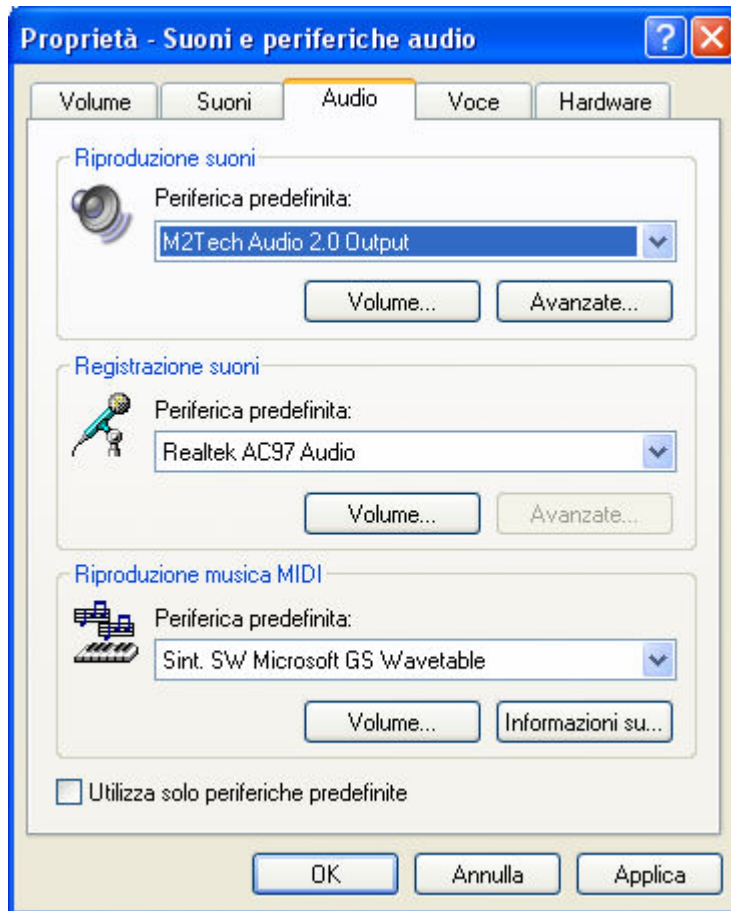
Proprietà - Suoni e periferiche audio

Volume
Suoni
Audio
Voce
Hardware

Riproduzione suoni
Periferica predefinita:
M2Tech Audio 2.0 Output
Volume...
Avanzate...

Registrazione suoni
Periferica predefinita:
Realtek AC97 Audio
Volume...
Avanzate...

Riproduzione musica MIDI
Periferica predefinita:
Sint. SW Microsoft GS Wavetable
Volume...
Informazioni su...

Utilizza solo periferiche predefinite

OK
Annulla
Applica